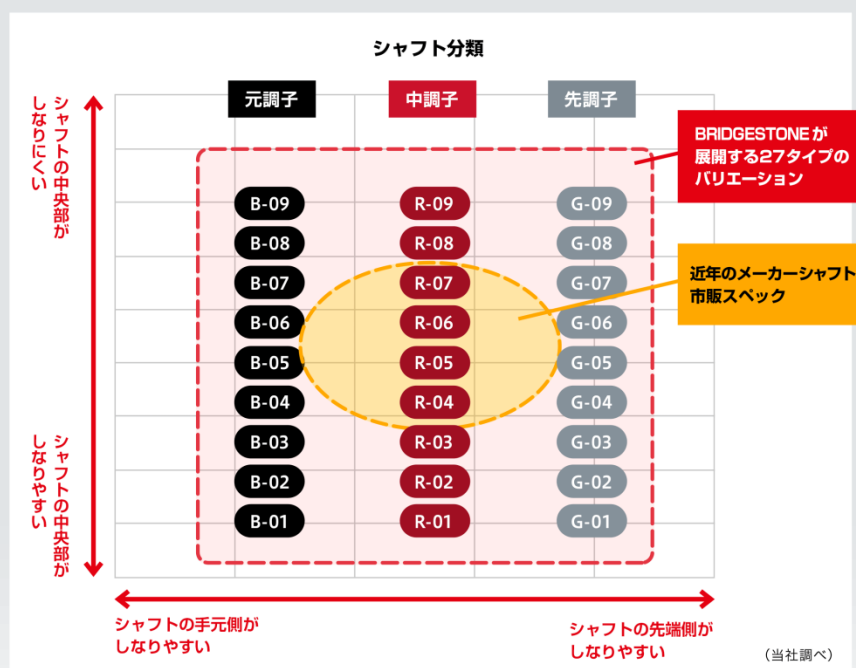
シャフト分類

シャフトの中央部がしなりにくい

シャフトの中央部がしなりやすい

| 元調子 | 中調子 | 先調子 |
|---|---|---|
| B-09 | R-09 | G-09 |
| B-08 | R-08 | G-08 |
| B-07 | R-07 | G-07 |
| B-06 | R-06 | G-06 |
| B-05 | R-05 | G-05 |
| B-04 | R-04 | G-04 |
| B-03 | R-03 | G-03 |
| B-02 | R-02 | G-02 |
| B-01 | R-01 | G-01 |

BRIDGESTONEが展開する27タイプのバリエーション

近年のメーカーシャフト市販スペック

シャフトの手元側がしなりやすい

シャフトの先端側がしなりやすい

（当社調べ）